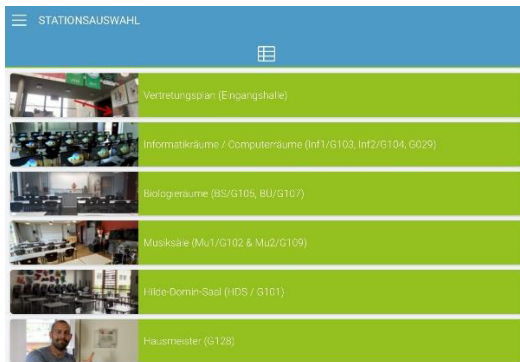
STATIONSAUSWAHL

Vertretungsplan (Eingangshalle)

Informatikräume / Computerräume (Inf1/G103, Inf2/G104, G029)

Biologieräume (BS/G105, BU/G107)

Musiksäle (Mu1/G102 & Mu2/G109)

Hilde-Domin-Saal (HDS / G101)

Hausmeister (G128)